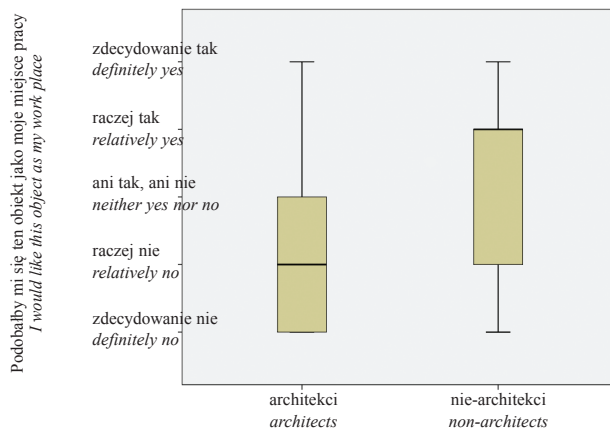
Podobałby mi się ten obiekt jako moje miejsce pracy
I would like this object as my work place

zdecydowanie tak
definitely yes

raczej tak
relatively yes

ani tak, ani nie
neither yes nor no

raczej nie
relatively no

zdecydowanie nie
definitely no

architekci
architects

nie-architekci
non-architects